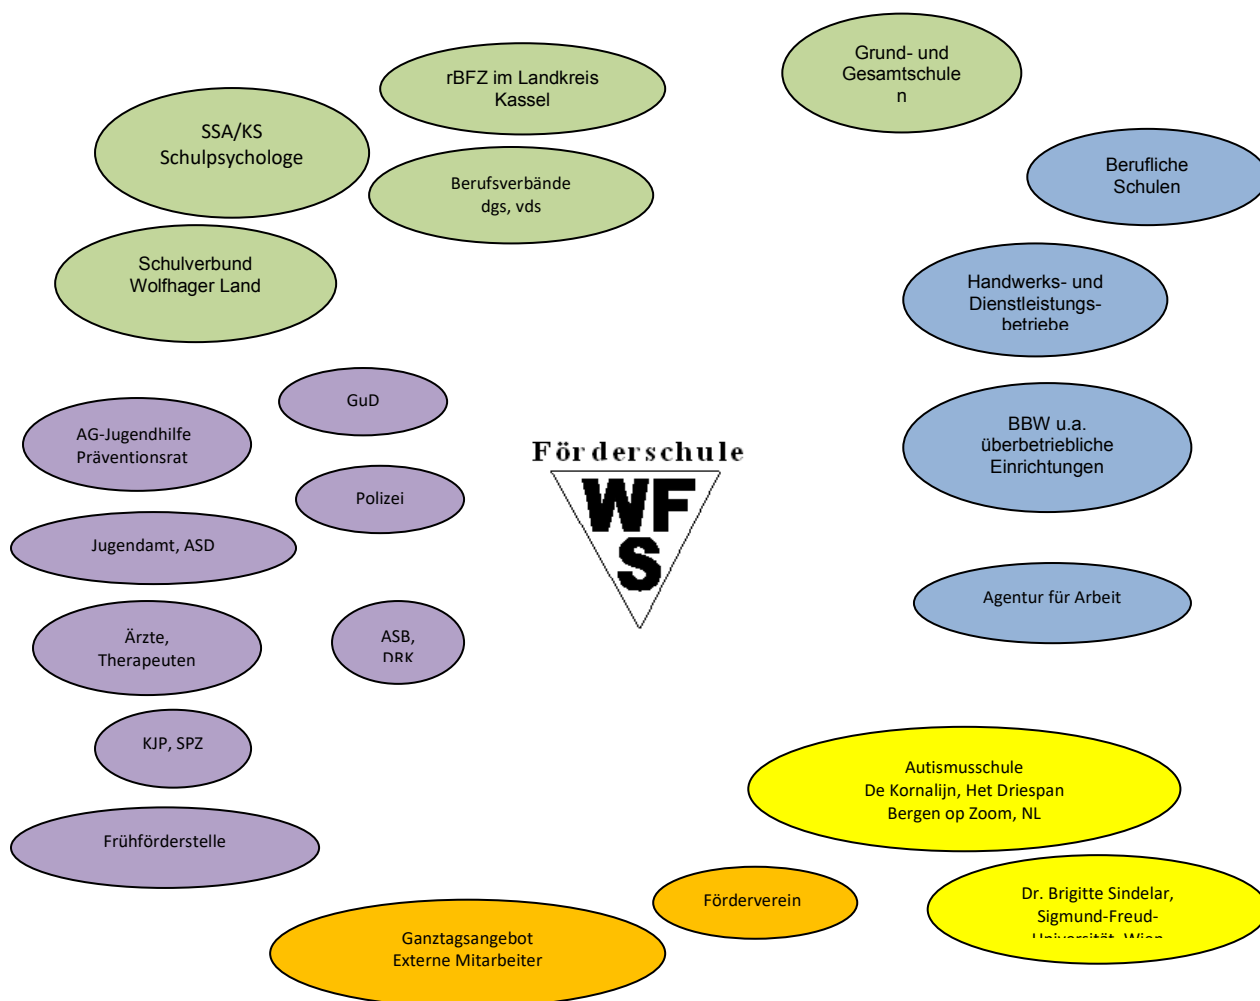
rBFZ im Landkreis Kassel

Grund- und Gesamtschule n

SSA/KS Schulpsychologe

Berufsverbände dgs, vds

Berufliche Schulen

Schulverbund Wolfhager Land

Handwerks- und Dienstleistungs- betriebe

GuD

AG-Jugendhilfe Präventionsrat

Förderschule

WF S

BBW u.a. überbetriebliche Einrichtungen

Polizei

Jugendamt, ASD

Agentur für Arbeit

Ärzte, Therapeuten

ASB, DRK

KJP, SPZ

Autismusschule De Kornalijn, Het Driespan Bergen op Zoom, NL

Frühförderstelle

Förderverein

Dr. Brigitte Sindelar, Sigmund-Freud- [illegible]

Ganztagsangebot Externe Mitarbeiter